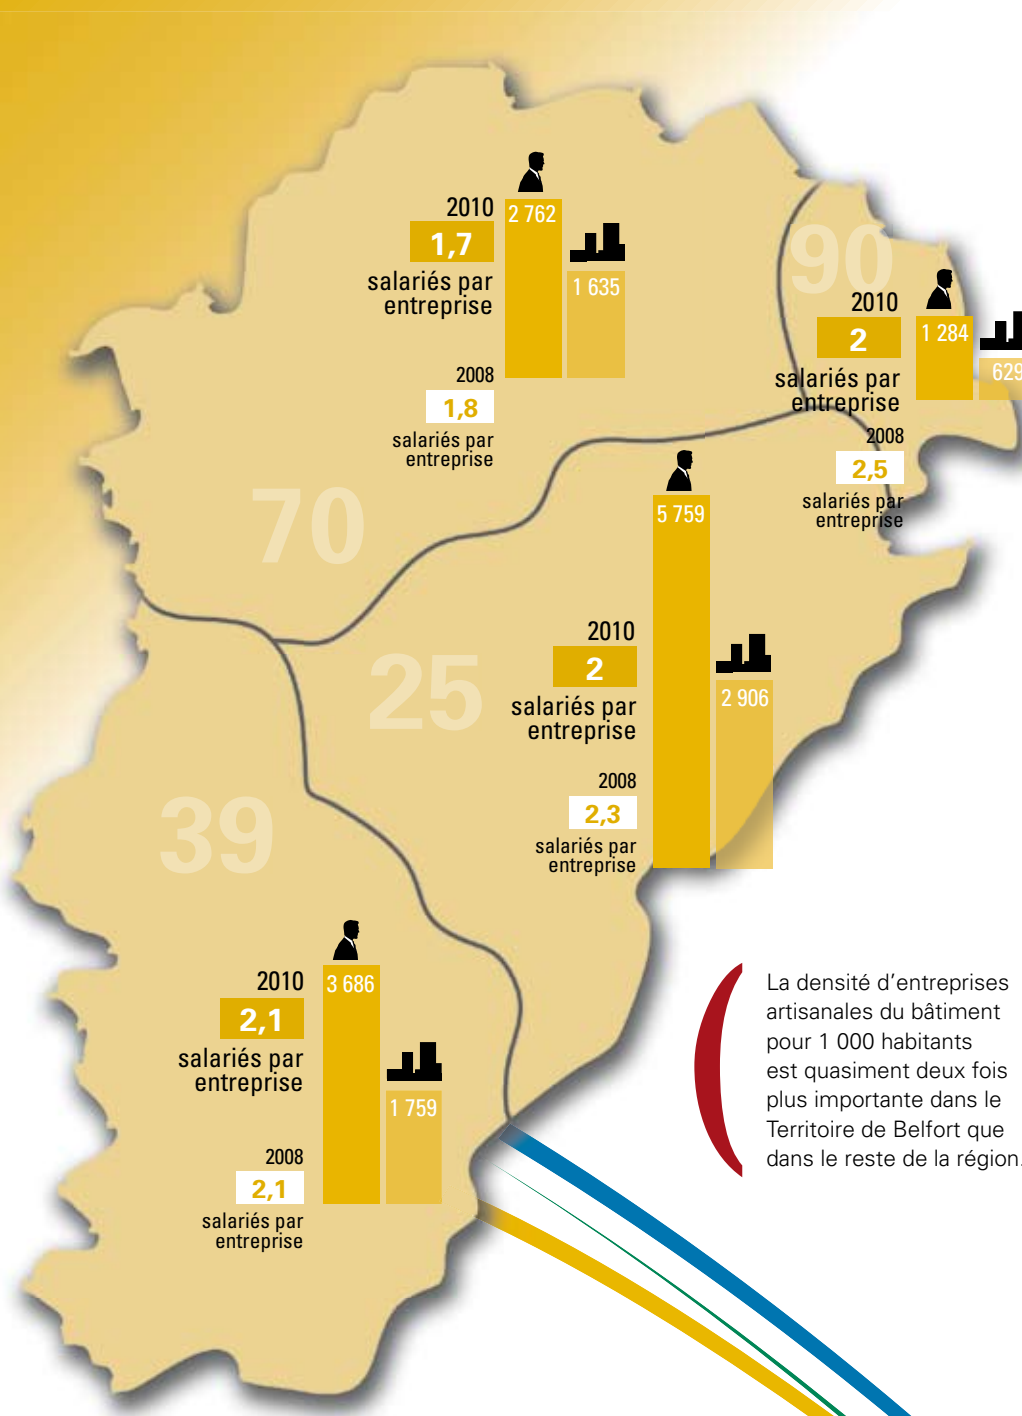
2010
1,7
salariés par entreprise
2 762
1 635
2008
1,8
salariés par entreprise

90
2010
2
salariés par entreprise
1 284
629
2008
2,5
salariés par entreprise

70

5 759
2010
2
salariés par entreprise
2 906
2008
2,3
salariés par entreprise

25

39

2010
2,1
salariés par entreprise
3 686
1 759
2008
2,1
salariés par entreprise

La densité d'entreprises artisanales du bâtiment pour 1 000 habitants est quasiment deux fois plus importante dans le Territoire de Belfort que dans le reste de la région.